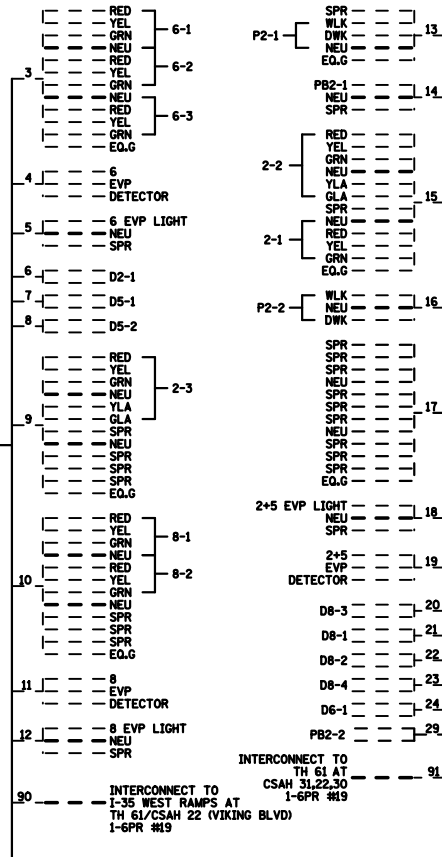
3
RED
YEL
GRN
6-1
NEU
RED
YEL
6-2
GRN
NEU
RED
YEL
6-3
GRN
EQ.G

4
6
EVP
DETECTOR

5
6 EVP LIGHT
NEU
SPR

6
D2-1

7
D5-1

8
D5-2

9
RED
YEL
GRN
NEU
2-3
YLA
GLA
SPR
NEU
SPR
SPR
SPR
EQ.G

10
RED
YEL
GRN
8-1
NEU
RED
YEL
8-2
GRN
NEU
SPR
SPR
SPR
EQ.G

11
8
EVP
DETECTOR

12
8 EVP LIGHT
NEU
SPR

90
INTERCONNECT TO I-35 WEST RAMPS AT TH 61/CSAH 22 (VIKING BLVD) 1-6PR #19

P2-1
SPR
WLK
DWK
NEU
EQ.G
13

PB2-1
NEU
SPR
14

2-2
RED
YEL
GRN
NEU
YLA
GLA
SPR
15
2-1
NEU
RED
YEL
GRN
EQ.G

P2-2
WLK
NEU
DWK
16

SPR
SPR
SPR
NEU
SPR
SPR
SPR
NEU
SPR
SPR
SPR
EQ.G
17

2+5 EVP LIGHT
NEU
SPR
18

2+5
EVP
DETECTOR
19

D8-3
20
D8-1
21
D8-2
22
D8-4
23
D6-1
24
PB2-2
29

INTERCONNECT TO TH 61 AT CSAH 31,22,30 1-6PR #19
91